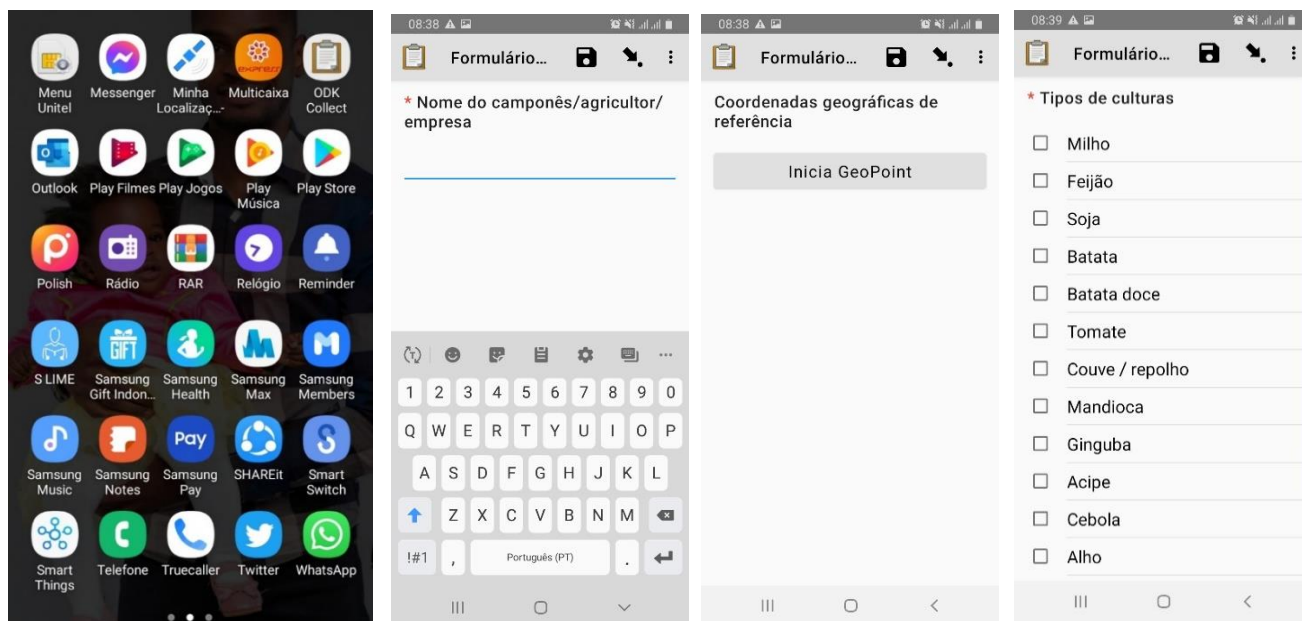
Menu Unitel
Messenger
Minha Localizaç...
Multicaixa
ODK Collect
Outlook
Play Filmes
Play Jogos
Play Música
Play Store
Polish
Rádio
RAR
Relógio
Reminder
S LIME
Samsung Gift Indon...
Samsung Health
Samsung Max
Samsung Members
Samsung Music
Samsung Notes
Samsung Pay
SHAREit
Smart Switch
Smart Things
Telefone
Truecaller
Twitter
WhatsApp

08:38
Formulário...
* Nome do camponês/agricultor/ empresa
1 2 3 4 5 6 7 8 9 0
Q W E R T Y U I O P
A S D F G H J K L
Z X C V B N M
!#1 , Português (PT) .

08:38
Formulário...
Coordenadas geográficas de referência
Inicia GeoPoint

08:39
Formulário...
* Tipos de culturas
Milho
Feijão
Soja
Batata
Batata doce
Tomate
Couve / repolho
Mandioca
Ginguba
Acipe
Cebola
Alho